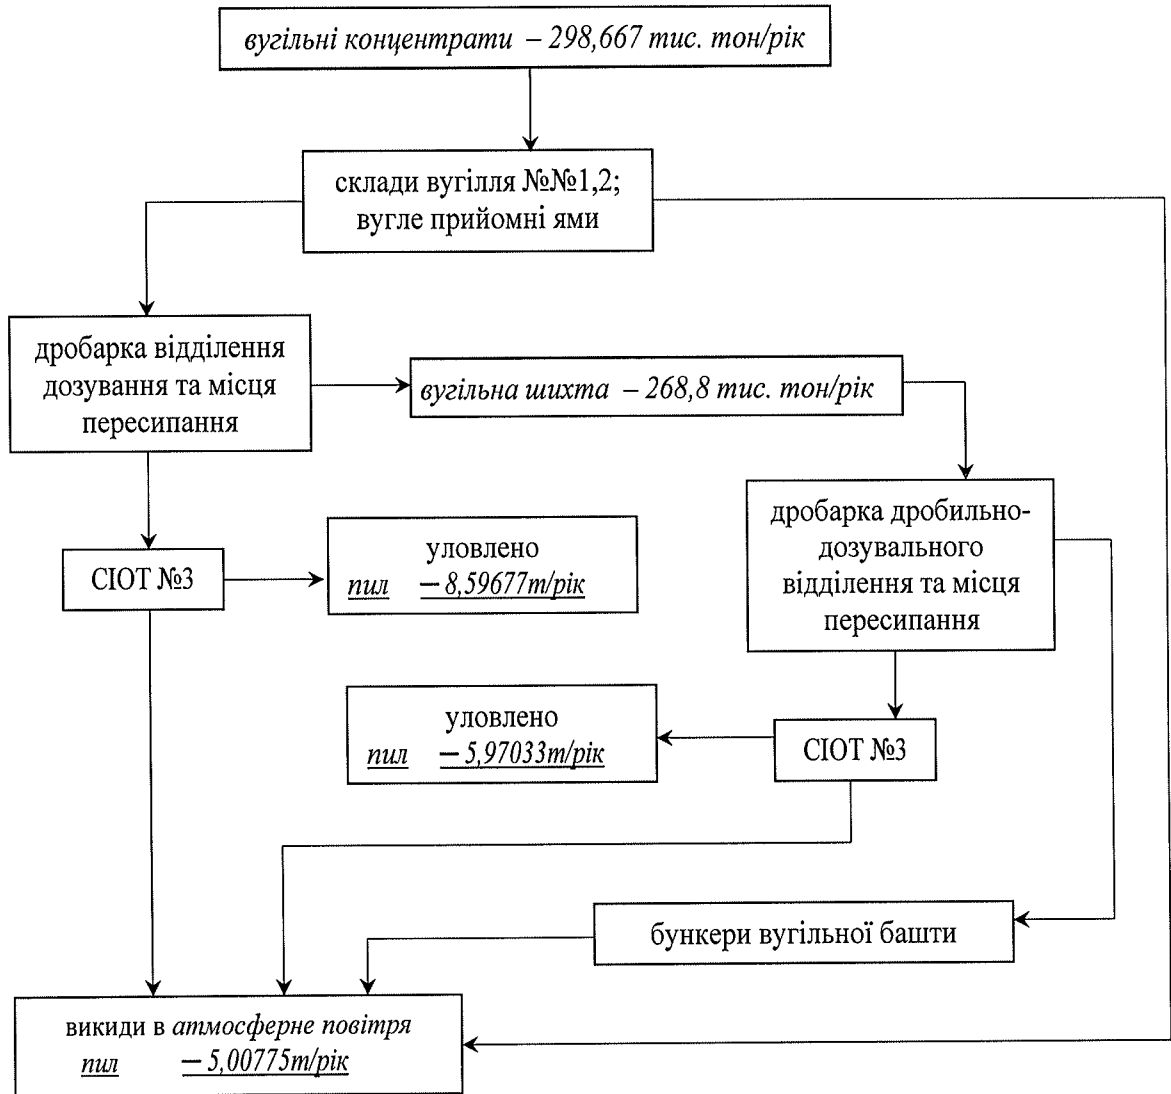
вугільні концентрати – 298,667 тис. тон/рік

склади вугілля №№1,2; вугле прийомні ями

дробарка відділення дозування та місця пересипання

вугільна шихта – 268,8 тис. тон/рік

СІОТ №3

уловлено
пил – 8,59677т/рік

дробарка дробильно-дозувального відділення та місця пересипання

уловлено
пил – 5,97033т/рік

СІОТ №3

бункери вугільної башти

викиди в атмосферне повітря
пил – 5,00775т/рік